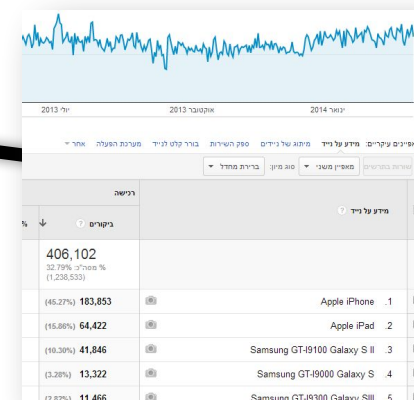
יולי 2013
אוקטובר 2013
ינואר 2014

מאפיינים עיקריים: מידע על נייד מיתוג של ניידים ספק השירות בורר קלט לנייד מערכת הפעלה אחר ▾

שורות בתרשים מאפיין משני ▾ סוג מיון: ברירת מחדל ▾

רכישה

מידע על נייד ?

ביקורים ? ↓

%

406,102
% מסה"כ: 32.79%
(1,238,533)

| | | |
|---|---|---|
| .1 | Apple iPhone | 183,853 (45.27%) |
| .2 | Apple iPad | 64,422 (15.86%) |
| .3 | Samsung GT-I9100 Galaxy S II | 41,846 (10.30%) |
| .4 | Samsung GT-I9000 Galaxy S | 13,322 (3.28%) |
| .5 | Samsung GT-I9300 Galaxy SIII | 11,466 (2.82%) |